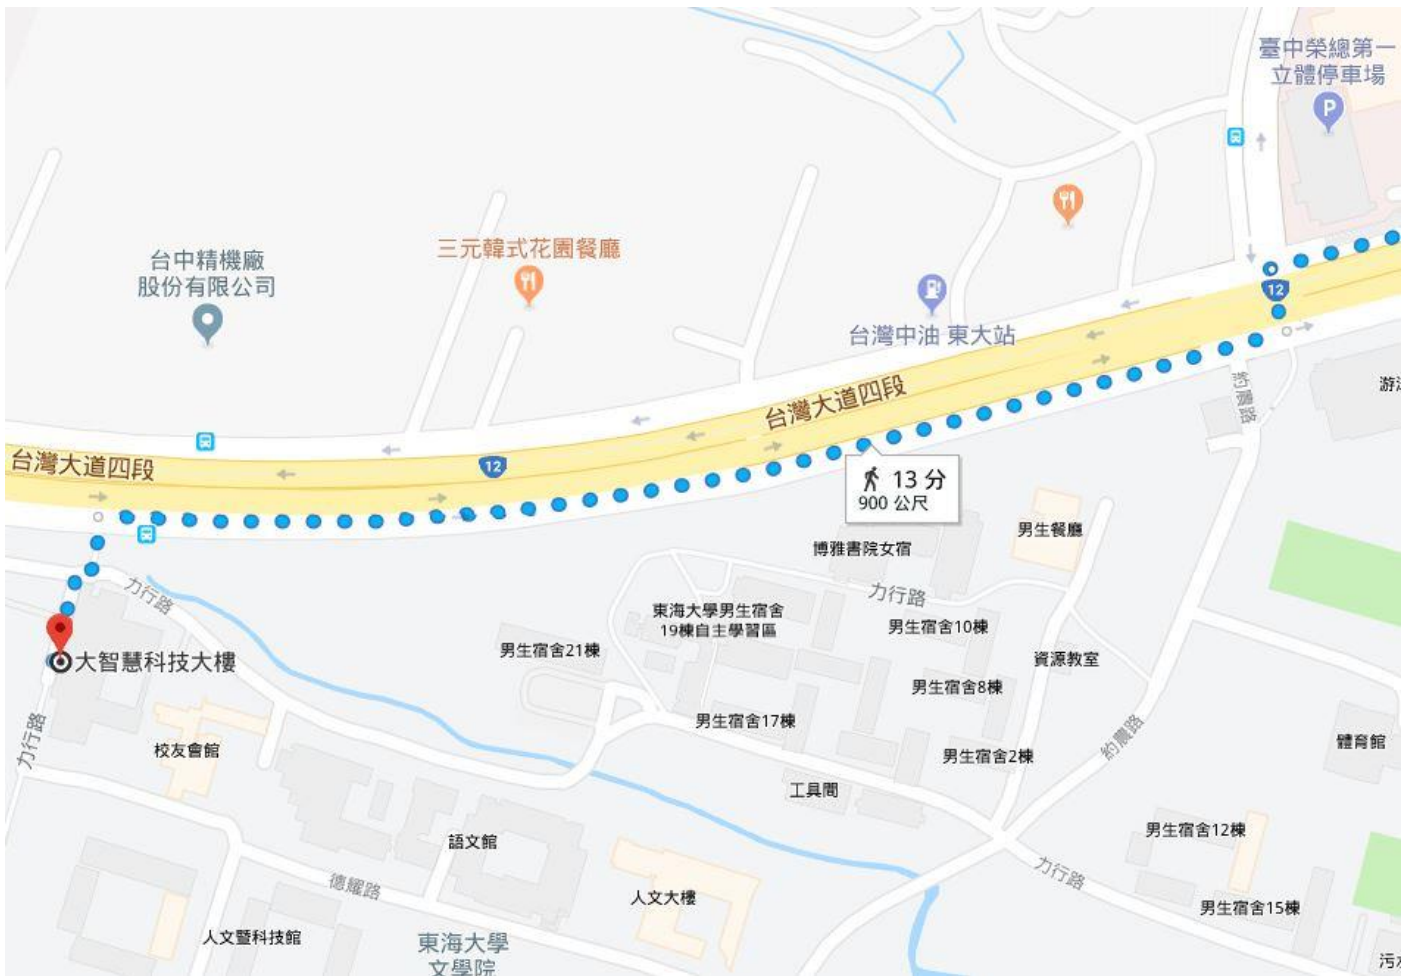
臺中榮總第一立體停車場

台中精機廠股份有限公司

三元韓式花園餐廳

台灣中油 東大站

台灣大道四段

12

台灣大道四段

12

12

約農路

游

13 分
900 公尺

男生餐廳

博雅書院女宿

力行路

力行路

東海大學男生宿舍19棟自主學習區

男生宿舍10棟

男生宿舍21棟

大智慧科技大樓

資源教室

男生宿舍8棟

男生宿舍17棟

約農路

體育館

力行路

校友會館

男生宿舍2棟

工具間

男生宿舍12棟

語文館

力行路

德耀路

人文大樓

男生宿舍15棟

人文暨科技館

東海大學文學院

污